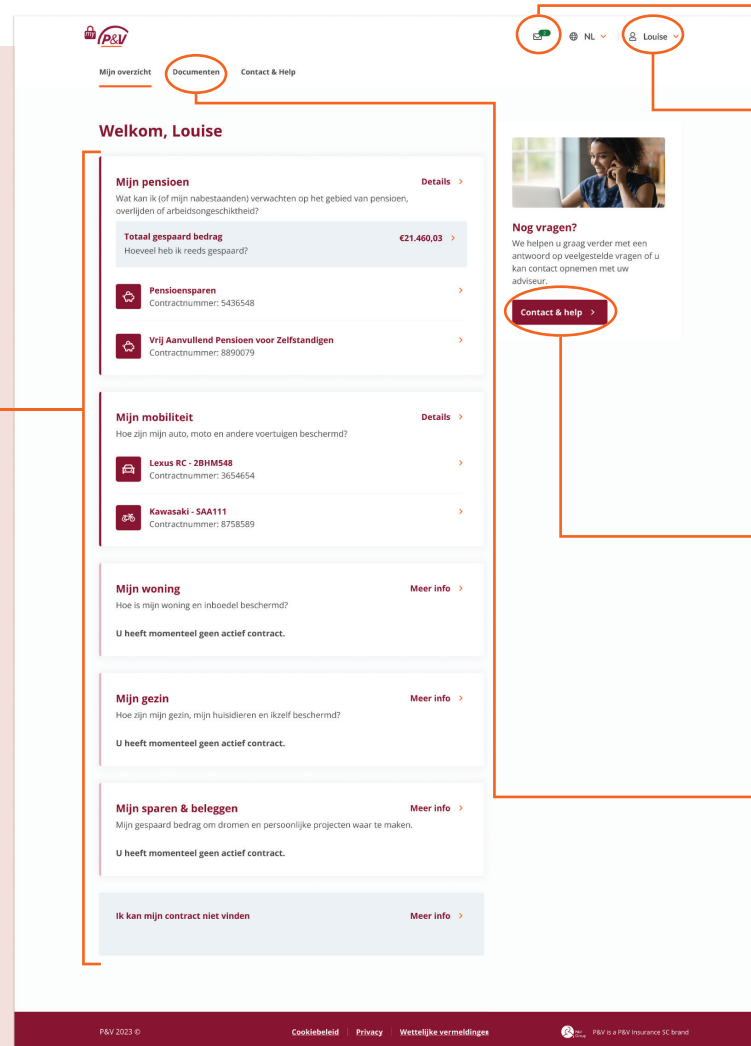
my P&V

NL Louise

Mijn overzicht Documenten Contact & Help

Welkom, Louise

Mijn pensioen Details >
Wat kan ik (of mijn nabestaanden) verwachten op het gebied van pensioen, overlijden of arbeidsongeschiktheid?

Totaal gespaard bedrag €21.460,03 >
Hoeveel heb ik reeds gespaard?

Pensioensparen >
Contractnummer: 5436548

Vrij Aanvullend Pensioen voor Zelfstandigen >
Contractnummer: 8890079

Mijn mobiliteit Details >
Hoe zijn mijn auto, moto en andere voertuigen beschermd?

Lexus RC - 2BHM548 >
Contractnummer: 3654654

Kawasaki - SAA111 >
Contractnummer: 8758589

Mijn woning Meer info >
Hoe is mijn woning en inboedel beschermd?

U heeft momenteel geen actief contract.

Mijn gezin Meer info >
Hoe zijn mijn gezin, mijn huisidieren en ikzelf beschermd?

U heeft momenteel geen actief contract.

Mijn sparen & beleggen Meer info >
Mijn gespaard bedrag om dromen en persoonlijke projecten waar te maken.

U heeft momenteel geen actief contract.

Ik kan mijn contract niet vinden Meer info >

Nog vragen?
We helpen u graag verder met een antwoord op veelgestelde vragen of u kan contact opnemen met uw adviseur.

Contact & help >

P&V 2023 ©

Cookiebeleid | Privacy | Wettelijke vermeldinges

P&V Group P&V is a P&V Insurance SC brand